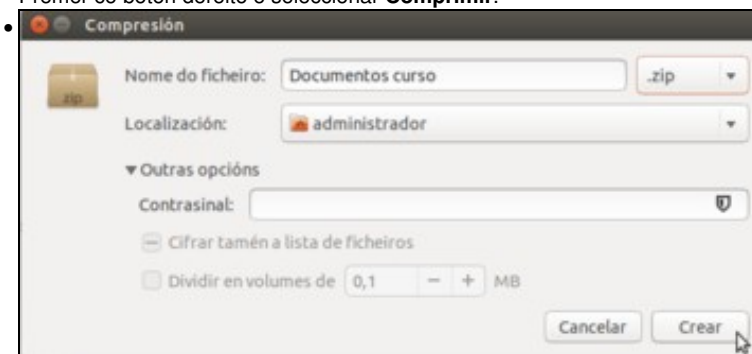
Premer co botón dereito e seleccionar **Comprimir**:

Compresión

Nome do ficheiro: Documentos curso .zip

Localización: administrador

▾ Outras opcións

Contrasinal:

Cifrar tamén a lista de ficheiros

Dividir en volumes de 0,1 − + MB

Cancelar Crear